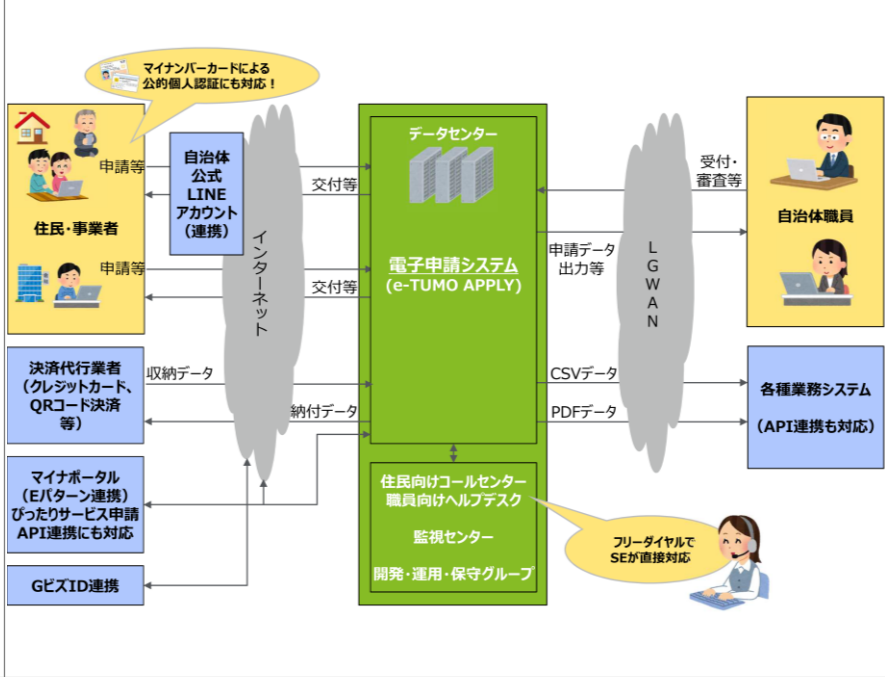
マイナンバーカードによる
公的個人認証にも対応！

住民・事業者

申請等

申請等

自治体
公式
LINE
アカウント
（連携）

インターネット

交付等

交付等

決済代行業者
（クレジットカード、
QRコード決済
等）

収納データ

納付データ

マイナポータル
（Eパターン連携）
ぴったりサービス申請
API連携にも対応

GビズID連携

データセンター

電子申請システム
（e-TUMO APPLY）

住民向けコールセンター
職員向けヘルプデスク

監視センター

開発・運用・保守グループ

フリーダイヤルで
SEが直接対応

申請データ
出力等

CSVデータ

PDFデータ

LGWAN

受付・
審査等

自治体職員

各種業務システム

（API連携も対応）